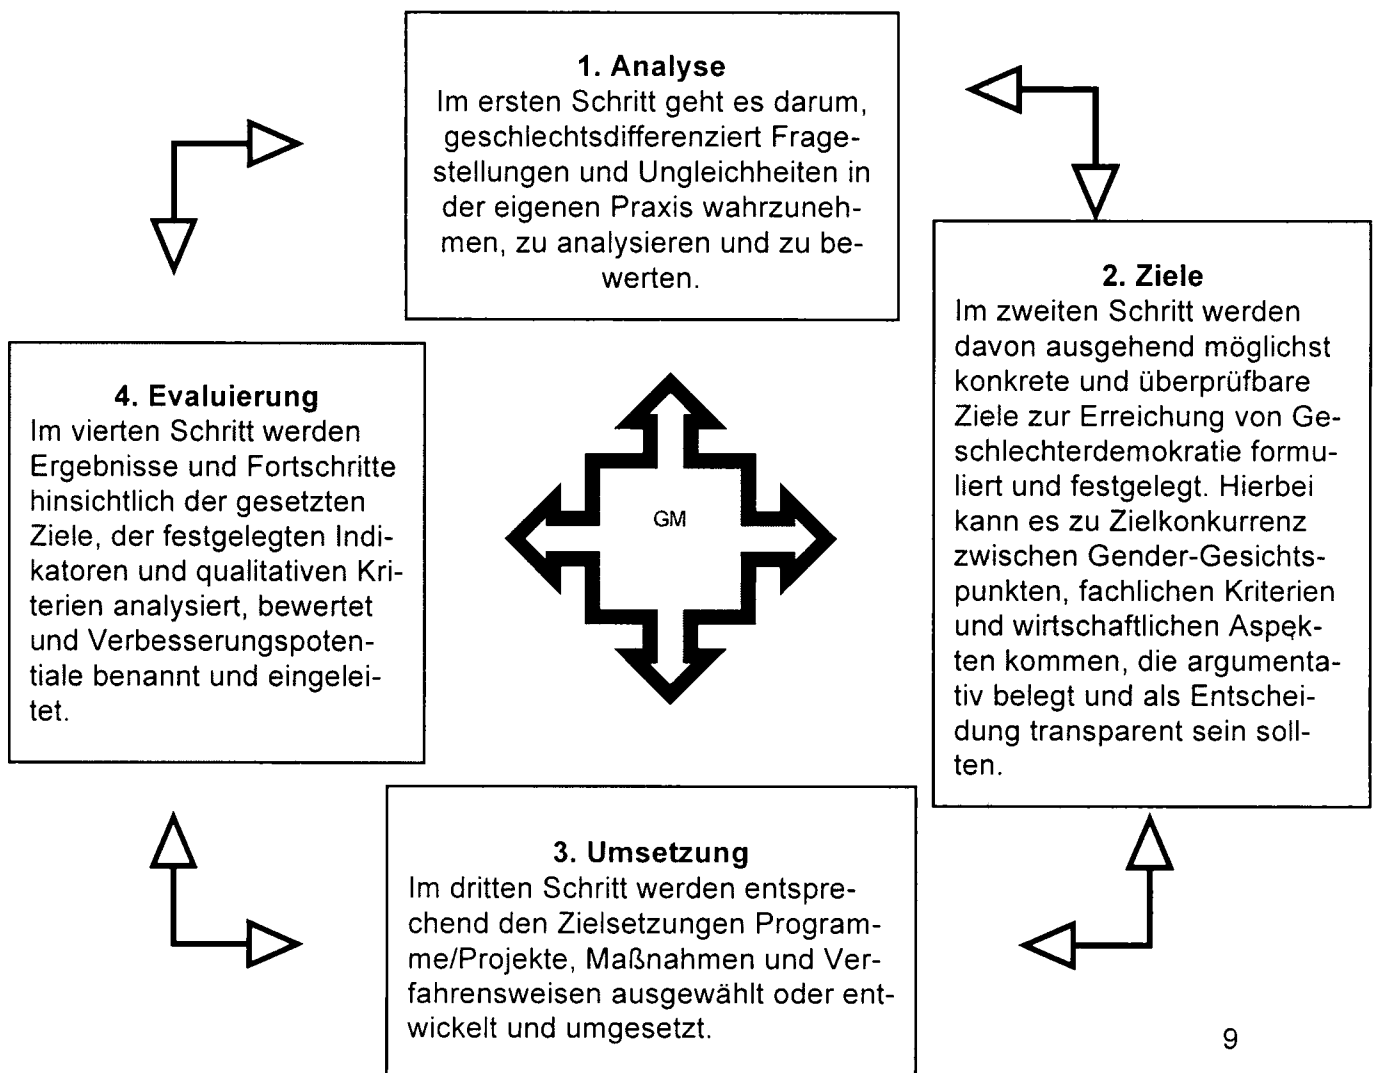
1. Analyse
Im ersten Schritt geht es darum, geschlechtsdifferenziert Fragestellungen und Ungleichheiten in der eigenen Praxis wahrzunehmen, zu analysieren und zu bewerten.

2. Ziele
Im zweiten Schritt werden davon ausgehend möglichst konkrete und überprüfbare Ziele zur Erreichung von Geschlechterdemokratie formuliert und festgelegt. Hierbei kann es zu Zielkonkurrenz zwischen Gender-Gesichtspunkten, fachlichen Kriterien und wirtschaftlichen Aspekten kommen, die argumentativ belegt und als Entscheidung transparent sein sollten.

GM

4. Evaluierung
Im vierten Schritt werden Ergebnisse und Fortschritte hinsichtlich der gesetzten Ziele, der festgelegten Indikatoren und qualitativen Kriterien analysiert, bewertet und Verbesserungspotentiale benannt und eingeleitet.

3. Umsetzung
Im dritten Schritt werden entsprechend den Zielsetzungen Programme/Projekte, Maßnahmen und Verfahrensweisen ausgewählt oder entwickelt und umgesetzt.

9